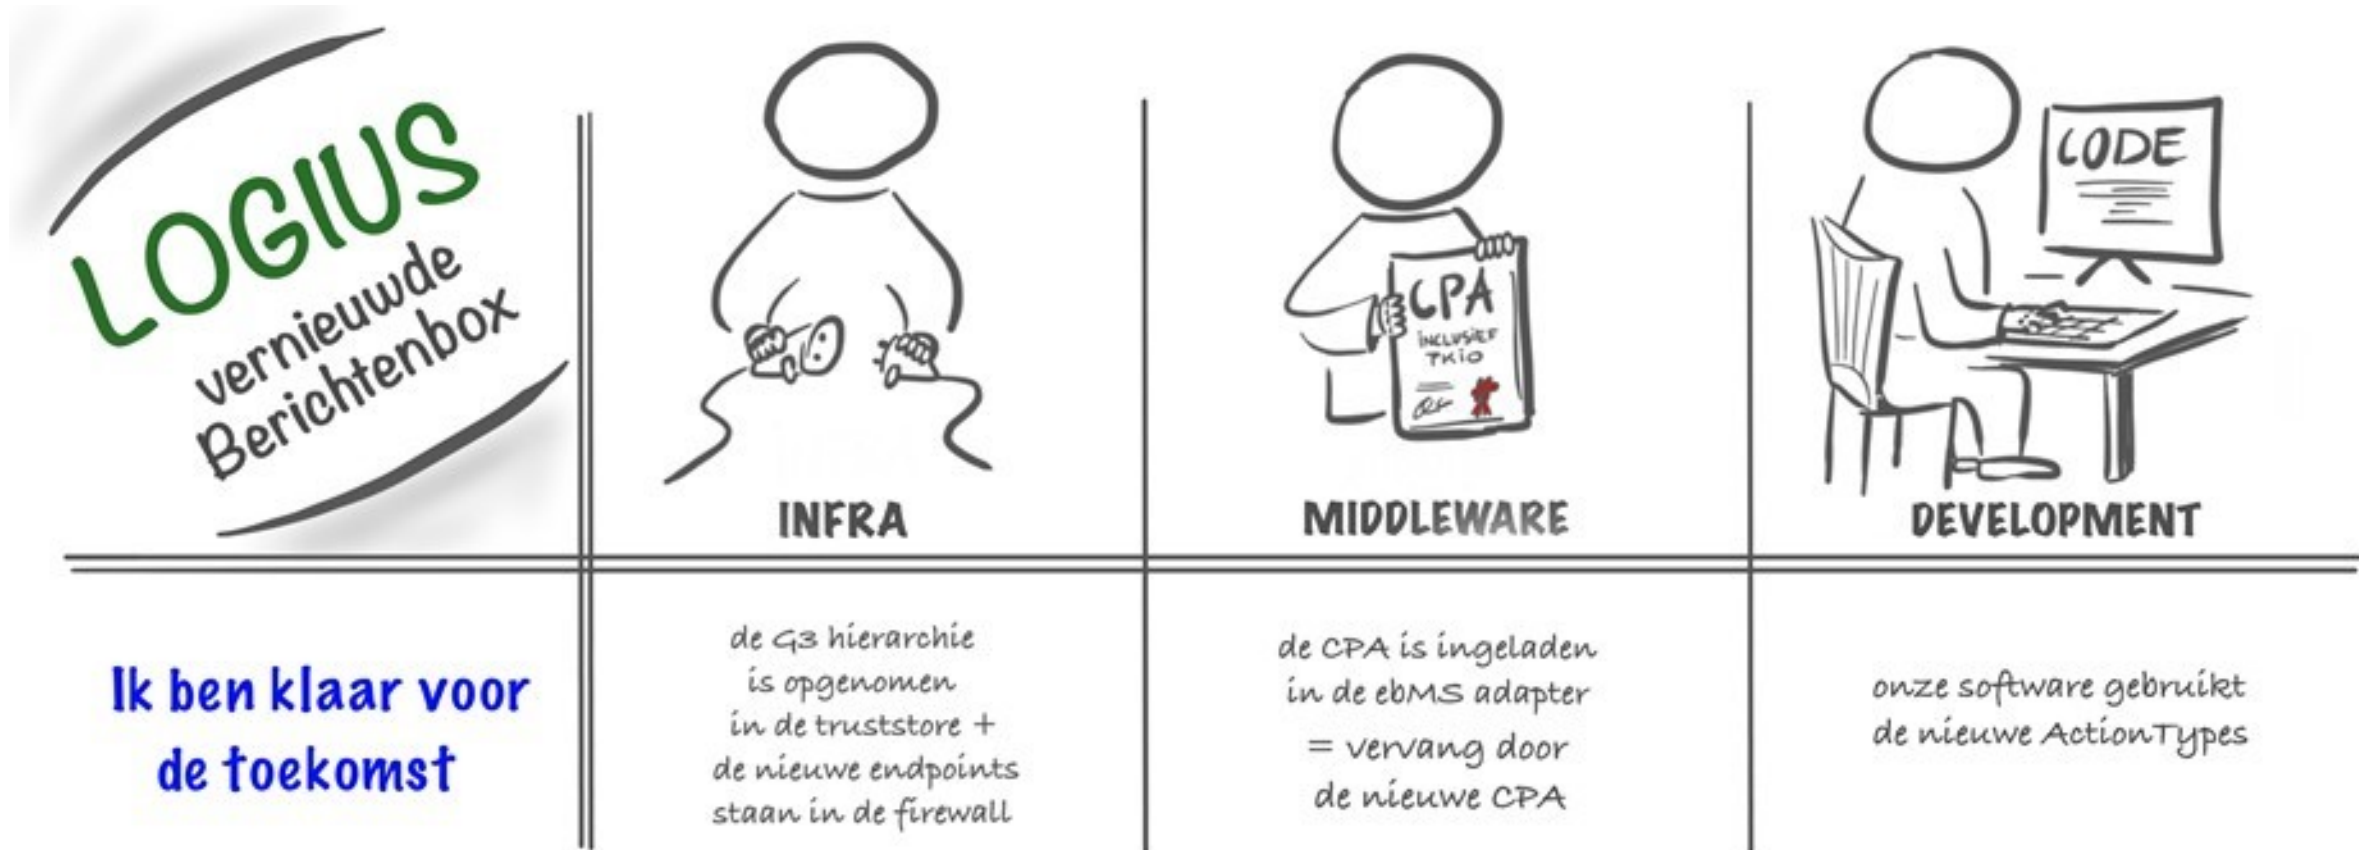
LOGIUS
vernieuwde Berichtenbox

INFRA

CPA
INCLUSIEF TKIO

MIDDLEWARE

CODE

DEVELOPMENT

Ik ben klaar voor de toekomst

de G3 hierarchie is opgenomen in de truststore + de nieuwe endpoints staan in de firewall

de CPA is ingeladen in de ebMS adapter = vervang door de nieuwe CPA

onze software gebruikt de nieuwe ActionTypes